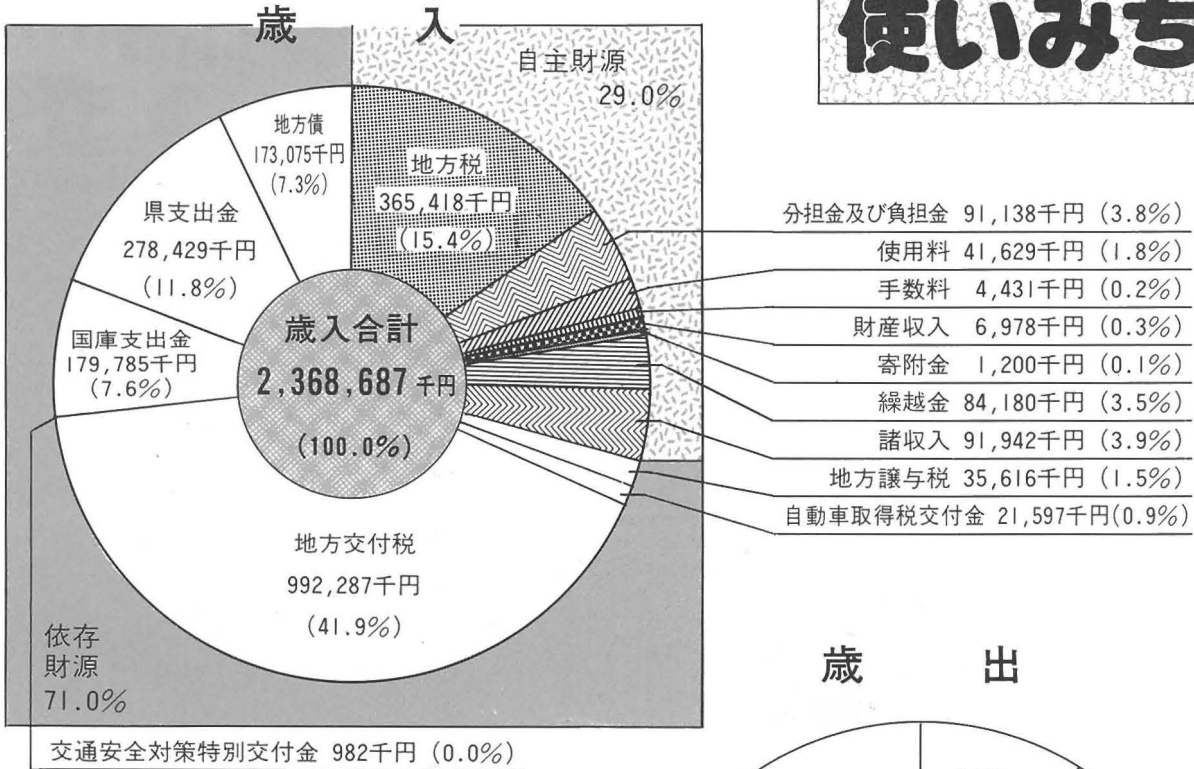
歳　入

使いみち

自主財源
29.0%

地方債
173,075千円
(7.3%)

地方税
365,418千円
(15.4%)

県支出金
278,429千円
(11.8%)

国庫支出金
179,785千円
(7.6%)

歳入合計
2,368,687千円
(100.0%)

地方交付税
992,287千円
(41.9%)

依存
財源
71.0%

分担金及び負担金 91,138千円 (3.8%)
使用料 41,629千円 (1.8%)
手数料 4,431千円 (0.2%)
財産収入 6,978千円 (0.3%)
寄附金 1,200千円 (0.1%)
繰越金 84,180千円 (3.5%)
諸収入 91,942千円 (3.9%)
地方譲与税 35,616千円 (1.5%)
自動車取得税交付金 21,597千円(0.9%)

歳　出

交通安全対策特別交付金 982千円 (0.0%)